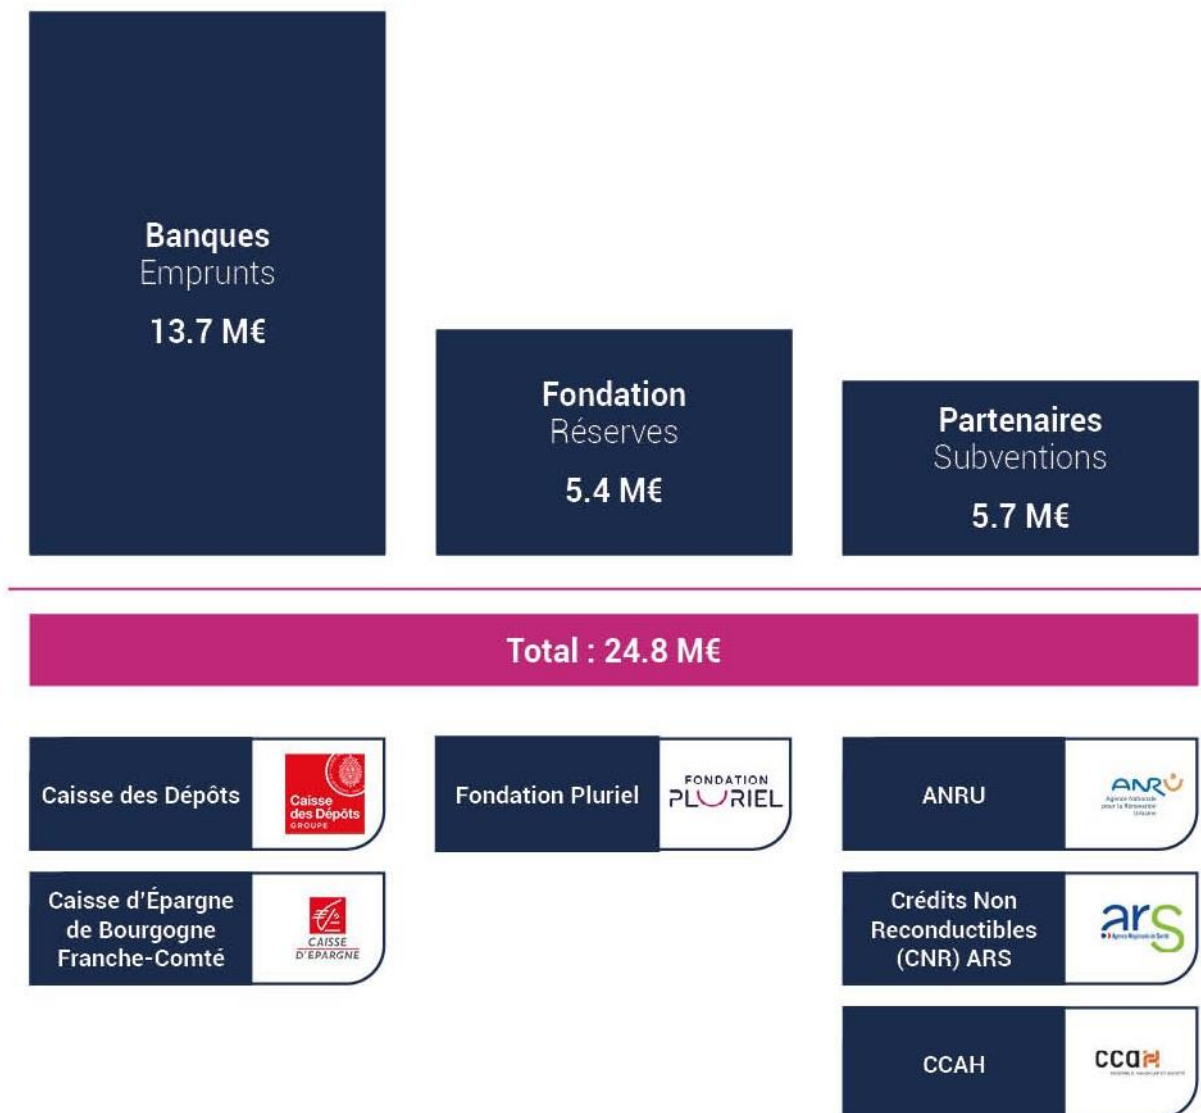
Banques
Emprunts
13.7 M€

Fondation
Réserves
5.4 M€

Partenaires
Subventions
5.7 M€

Total : 24.8 M€

Caisse des Dépôts

Caisse des Dépôts GROUPE

Caisse d'Épargne de Bourgogne Franche-Comté

CAISSE D'EPARGNE

Fondation Pluriel

FONDATION PLURIEL

ANRU

ANRU Agence Nationale pour la Rénovation Urbaine

Crédits Non Reconductibles (CNR) ARS

ars Agence Régionale de Santé

CCAH

ccah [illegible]